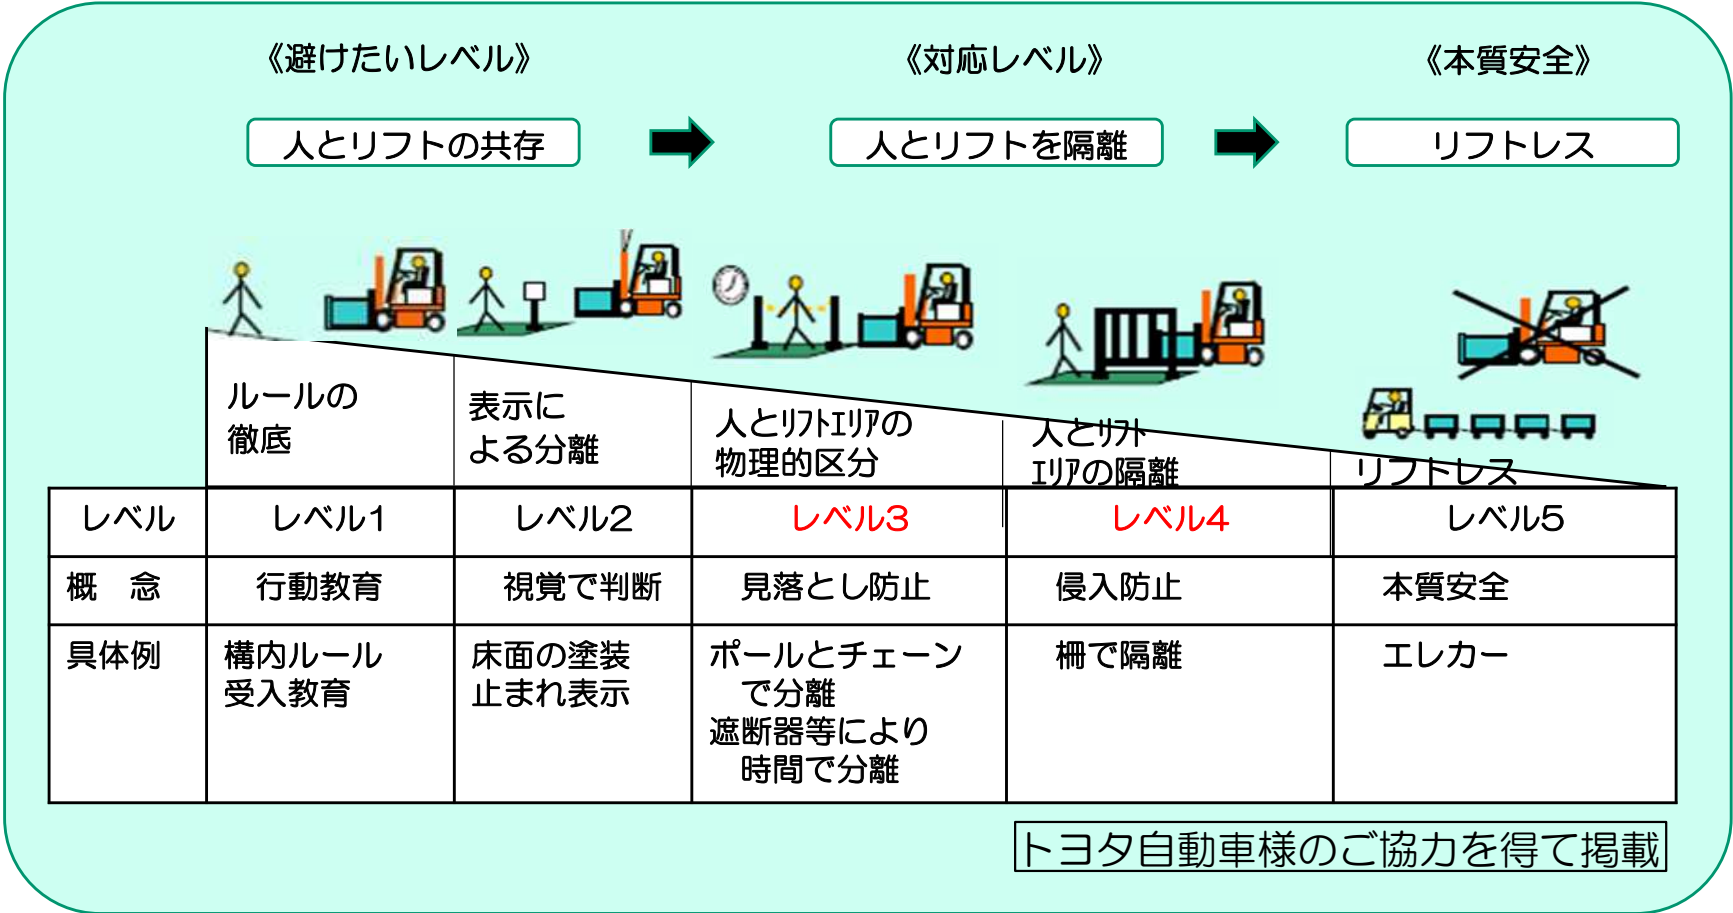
《避けたいレベル》

《対応レベル》

《本質安全》

人とリフトの共存

人とリフトを隔離

リフトレス

ルールの徹底

表示による分離

人とリフトエリアの物理的区分

人とリフトエリアの隔離

リフトレス

| レベル | レベル1 | レベル2 | レベル3 | レベル4 | レベル5 |
|---|---|---|---|---|---|
| 概　念 | 行動教育 | 視覚で判断 | 見落とし防止 | 侵入防止 | 本質安全 |
| 具体例 | 構内ルール 受入教育 | 床面の塗装 止まれ表示 | ポールとチェーンで分離 遮断器等により時間で分離 | 柵で隔離 | エレカー |

トヨタ自動車様のご協力を得て掲載